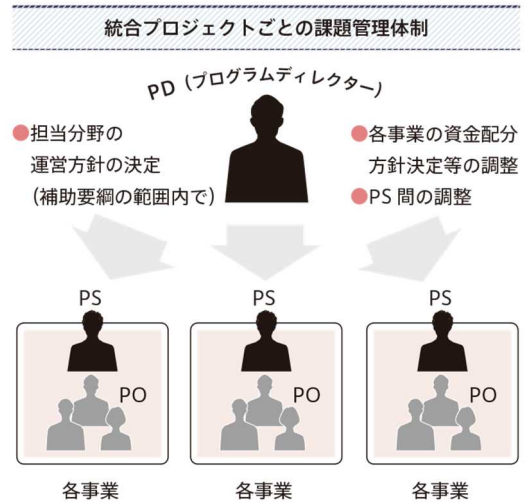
統合プロジェクトごとの課題管理体制

PD（プログラムディレクター）

●担当分野の運営方針の決定（補助要綱の範囲内で）

●各事業の資金配分方針決定等の調整
●PS 間の調整

PS

PO

各事業

PS

PO

各事業

PS

PO

各事業